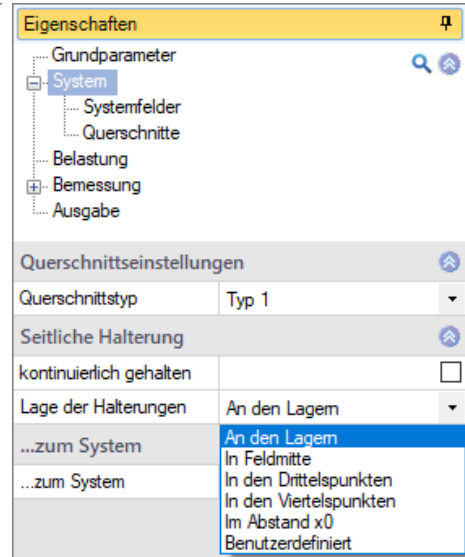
Eigenschaften

Grundparameter
System
Systemfelder
Querschnitte
Belastung
Bemessung
Ausgabe

Querschnittseinstellungen

| Querschnittstyp | Typ 1 |
|---|---|

Seitliche Halterung

| kontinuierlich gehalten | |
|---|---|
| Lage der Halterungen | An den Lagern |

...zum System

...zum System

An den Lagern
In Feldmitte
In den Drittelspunkten
In den Viertelspunkten
Im Abstand x0
Benutzerdefiniert